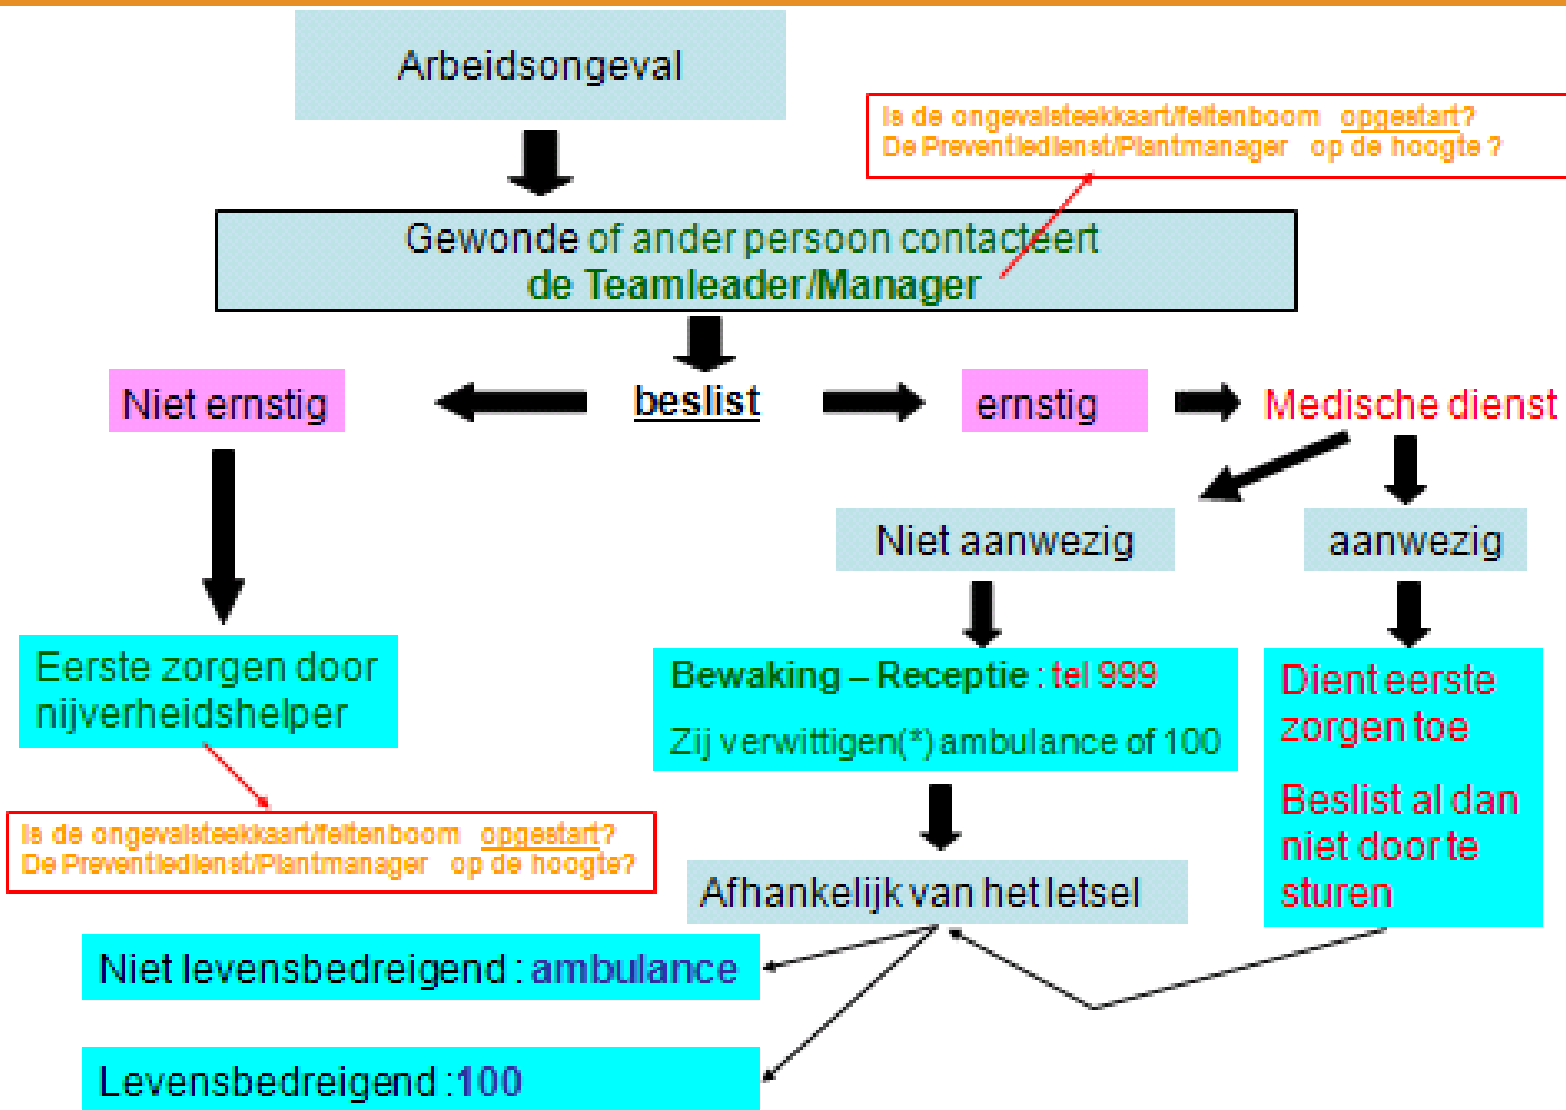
Arbeidsongeval

Is de ongevalsteekkaart/feitenboom opgestart?
De Preventiedienst/Plantmanager op de hoogte ?

Gewonde of ander persoon contacteert
de Teamleader/Manager

Niet ernstig

beslist

ernstig

Medische dienst

Niet aanwezig

aanwezig

Eerste zorgen door nijverheidshelper

Bewaking – Receptie : tel 999

Zij verwittigen(*) ambulance of 100

Dient eerste zorgen toe

Beslist al dan niet door te sturen

Is de ongevalsteekkaart/feitenboom opgestart?
De Preventiedienst/Plantmanager op de hoogte?

Afhankelijk van het letsel

Niet levensbedreigend : ambulance

Levensbedreigend :100